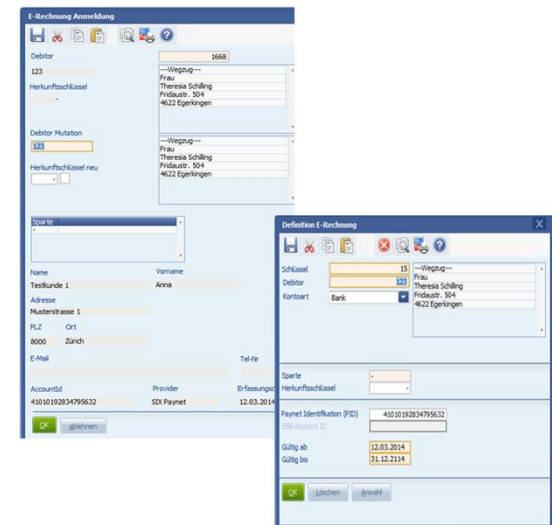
E-Rechnung Anmeldung

Debitor
1668
123
---Wegzug---
Frau
Theresia Schilling
Fridaustr. 504
4622 Egerkingen

Herkunftsschlüssel

Debitor Mutation
123
---Wegzug---
Frau
Theresia Schilling
Fridaustr. 504
4622 Egerkingen

Herkunftsschlüssel neu

Sparte

Name
Testkunde 1
Vorname
Anna
Adresse
Musterstrasse 1
PLZ
8000
Ort
Zürich
E-Mail
Tel-Nr
AccountId
41010192834795632
Provider
SIX Paynet
Erfassungsd
12.03.2014

OK
ablehnen

Definition E-Rechnung
X

Schlüssel
15
Debitor
123
Kontoart
Bank
---Wegzug---
Frau
Theresia Schilling
Fridaustr. 504
4622 Egerkingen

Sparte
Herkunftsschlüssel

Paynet Identifikation (PID)
41010192834795632
EBill Account ID

Gültig ab
12.03.2014
Gültig bis
31.12.2114

OK
Löschen
Anwahl